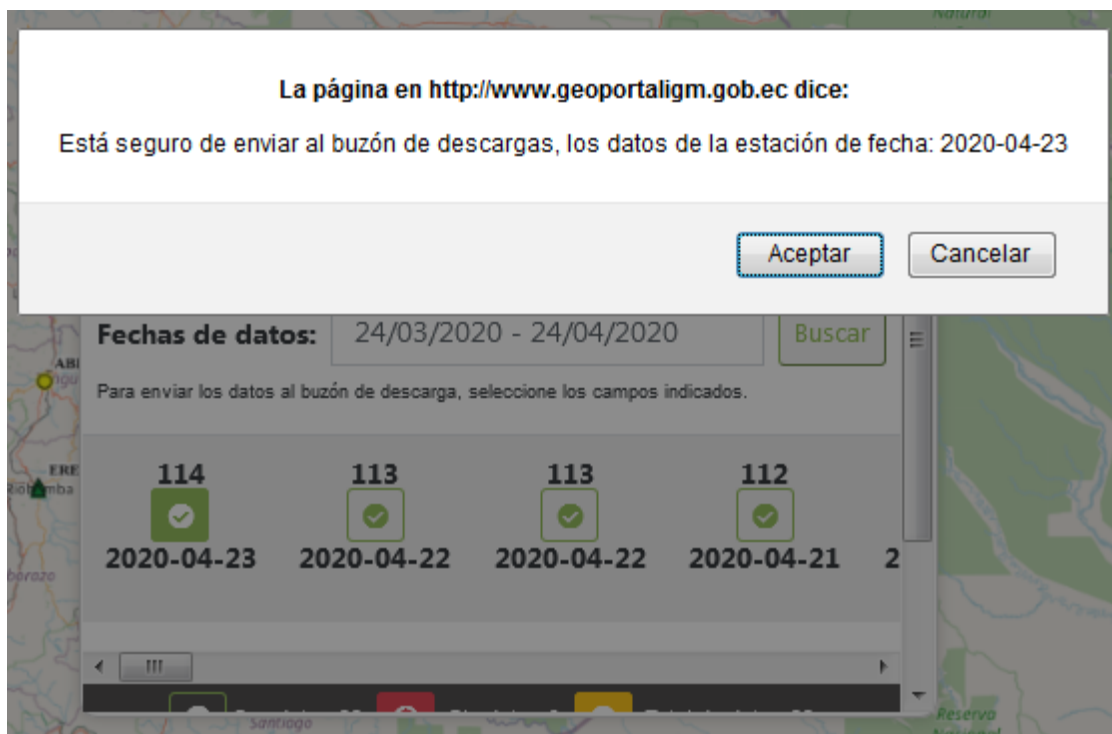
La página en http://www.geoportaligm.gob.ec dice:

Está seguro de enviar al buzón de descargas, los datos de la estación de fecha: 2020-04-23

Aceptar Cancelar

Fechas de datos: 24/03/2020 - 24/04/2020 Buscar

Para enviar los datos al buzón de descarga, seleccione los campos indicados.

114 2020-04-23
113 2020-04-22
113 2020-04-22
112 2020-04-21
2

ABI
ERE
Riobamba
borazo
Santiago
Natural
Reserva